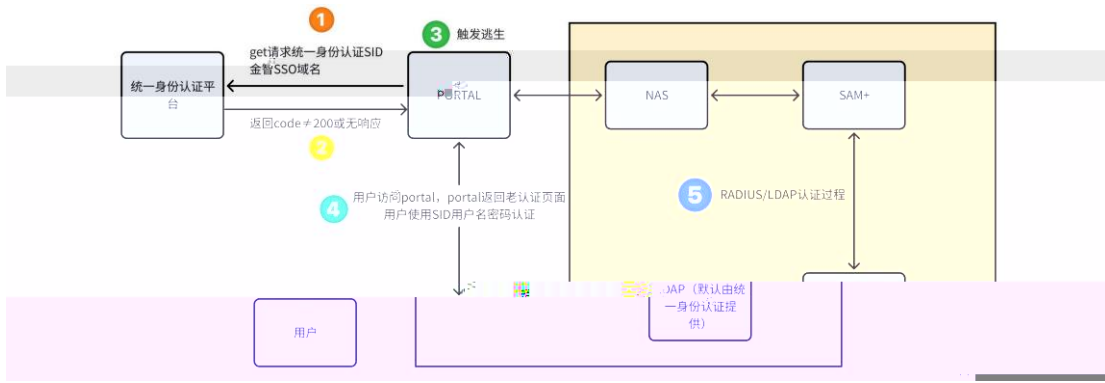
1

get请求统一身份认证SID
金智SSO域名

3 触发逃生

统一身份认证平台

PORTAL

NAS

SAM+

返回code≠200或无响应

2

4 用户访问portal，portal返回老认证页面
用户使用SID用户名密码认证

5 RADIUS/LDAP认证过程

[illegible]DAP（默认由统一身份认证提供）

用户